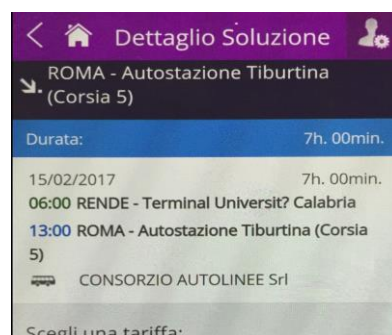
Dettaglio Soluzione

ROMA - Autostazione Tiburtina (Corsia 5)

Durata: 7h. 00min.

15/02/2017 7h. 00min.

06:00 RENDE - Terminal Universit? Calabria

13:00 ROMA - Autostazione Tiburtina (Corsia 5)

CONSORZIO AUTOLINEE Srl

Scegli una tariffa: